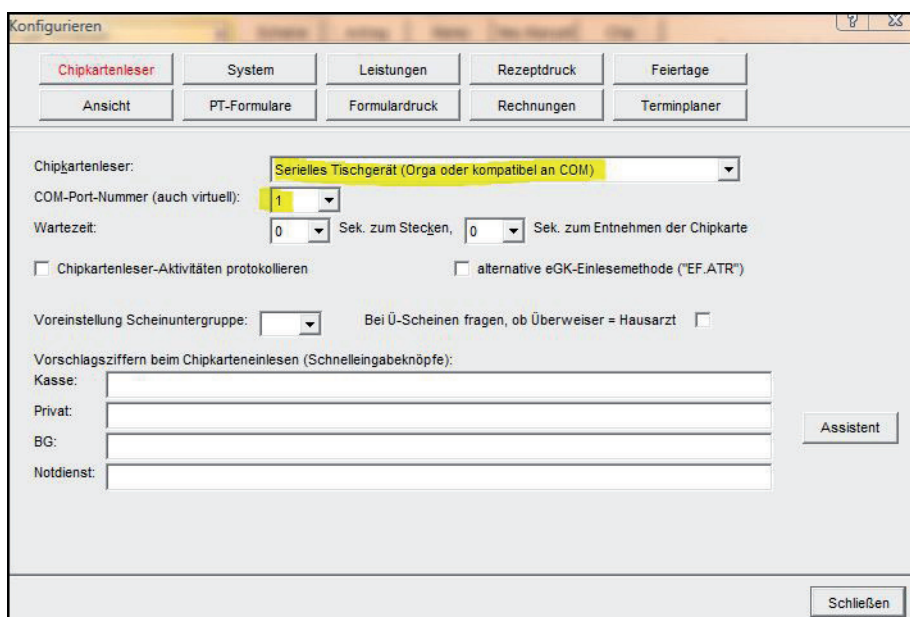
Konfigurieren

Chipkartenleser
System
Leistungen
Rezeptdruck
Feiertage
Ansicht
PT-Formulare
Formulardruck
Rechnungen
Terminplaner

Chipkartenleser: Serielles Tischgerät (Orga oder kompatibel an COM)
COM-Port-Nummer (auch virtuell): 1
Wartezeit: 0 Sek. zum Stecken, 0 Sek. zum Entnehmen der Chipkarte
Chipkartenleser-Aktivitäten protokollieren
alternative eGK-Einlesemethode ("EF.ATR")

Voreinstellung Scheinuntergruppe:
Bei Ü-Scheinen fragen, ob Überweiser = Hausarzt

Vorschlagsziffern beim Chipkarteneinlesen (Schnelleingabeknöpfe):
Kasse:
Privat:
BG:
Notdienst:

Assistent

Schließen